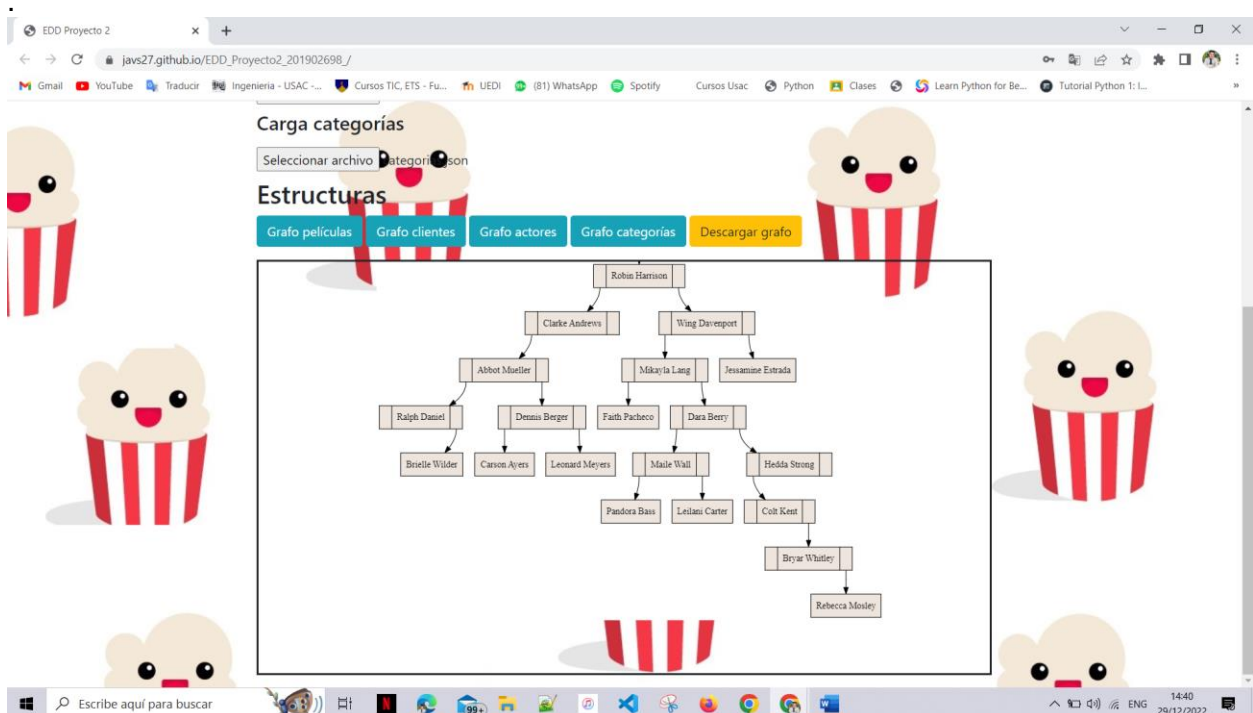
.
EDD Proyecto 2
javs27.github.io/EDD_Proyecto2_201902698_/
Gmail YouTube Traducir Ingenieria - USAC -... Cursos TIC, ETS - Fu... UEDI (81) WhatsApp Spotify Cursos Usac Python Clases Learn Python for Be... Tutorial Python 1: I...

Carga categorías
Seleccionar archivo categorías.json

Estructuras
Grafo películas Grafo clientes Grafo actores Grafo categorías Descargar grafo

Robin Harrison
Clarke Andrews
Wing Davenport
Abbot Mueller
Mikayla Lang
Jessamine Estrada
Ralph Daniel
Dennis Berger
Faith Pacheco
Dara Berry
Brielle Wilder
Carson Ayers
Leonard Meyers
Maile Wall
Hedda Strong
Pandora Bass
Leilani Carter
Colt Kent
Bryar Whitley
Rebecca Mosley

Escribe aquí para buscar
99+
ENG 14:40 29/12/2022